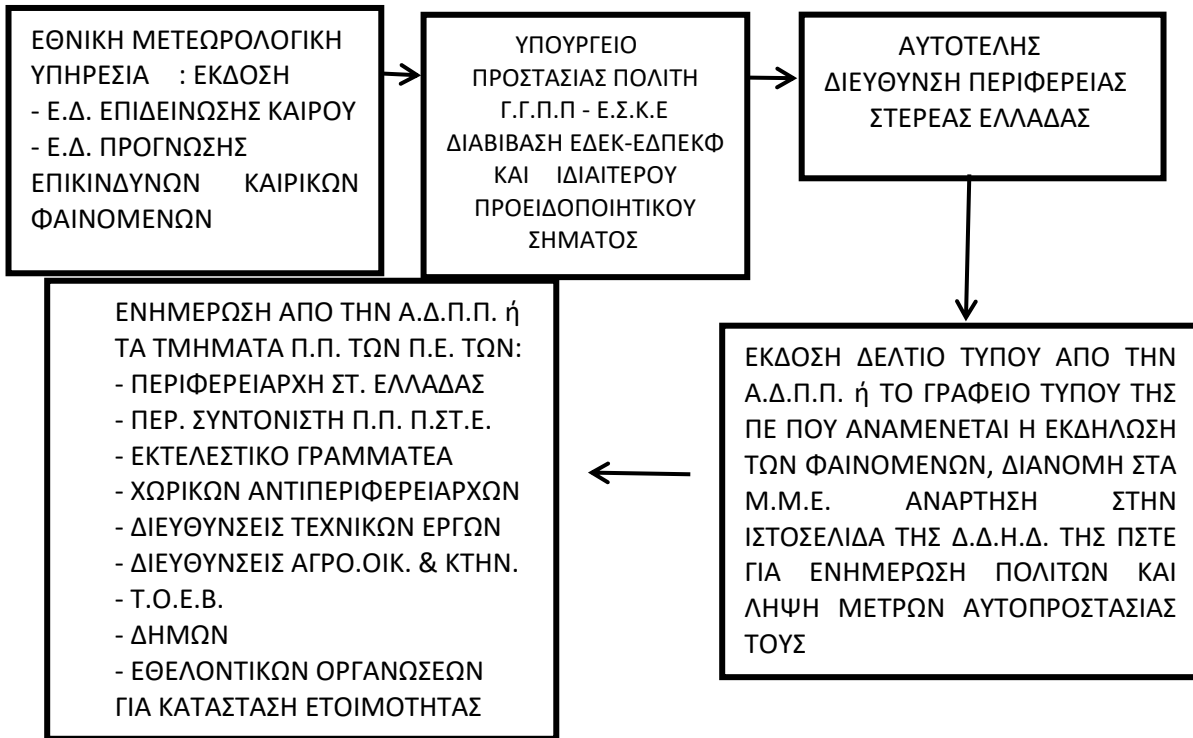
ΕΘΝΙΚΗ ΜΕΤΕΩΡΟΛΟΓΙΚΗ ΥΠΗΡΕΣΙΑ : ΕΚΔΟΣΗ
- Ε.Δ. ΕΠΙΔΕΙΝΩΣΗΣ ΚΑΙΡΟΥ
- Ε.Δ. ΠΡΟΓΝΩΣΗΣ ΕΠΙΚΙΝΔΥΝΩΝ ΚΑΙΡΙΚΩΝ ΦΑΙΝΟΜΕΝΩΝ

ΥΠΟΥΡΓΕΙΟ ΠΡΟΣΤΑΣΙΑΣ ΠΟΛΙΤΗ Γ.Γ.Π.Π - Ε.Σ.Κ.Ε ΔΙΑΒΙΒΑΣΗ ΕΔΕΚ-ΕΔΠΕΚΦ ΚΑΙ ΙΔΙΑΙΤΕΡΟΥ ΠΡΟΕΙΔΟΠΟΙΗΤΙΚΟΥ ΣΗΜΑΤΟΣ

ΑΥΤΟΤΕΛΗΣ ΔΙΕΥΘΥΝΣΗ ΠΕΡΙΦΕΡΕΙΑΣ ΣΤΕΡΕΑΣ ΕΛΛΑΔΑΣ

ΕΚΔΟΣΗ ΔΕΛΤΙΟ ΤΥΠΟΥ ΑΠΟ ΤΗΝ Α.Δ.Π.Π. ή ΤΟ ΓΡΑΦΕΙΟ ΤΥΠΟΥ ΤΗΣ ΠΕ ΠΟΥ ΑΝΑΜΕΝΕΤΑΙ Η ΕΚΔΗΛΩΣΗ ΤΩΝ ΦΑΙΝΟΜΕΝΩΝ, ΔΙΑΝΟΜΗ ΣΤΑ Μ.Μ.Ε. ΑΝΑΡΤΗΣΗ ΣΤΗΝ ΙΣΤΟΣΕΛΙΔΑ ΤΗΣ Δ.Δ.Η.Δ. ΤΗΣ ΠΣΤΕ ΓΙΑ ΕΝΗΜΕΡΩΣΗ ΠΟΛΙΤΩΝ ΚΑΙ ΛΗΨΗ ΜΕΤΡΩΝ ΑΥΤΟΠΡΟΣΤΑΣΙΑΣ ΤΟΥΣ

ΕΝΗΜΕΡΩΣΗ ΑΠΟ ΤΗΝ Α.Δ.Π.Π. ή ΤΑ ΤΜΗΜΑΤΑ Π.Π. ΤΩΝ Π.Ε. ΤΩΝ:
- ΠΕΡΙΦΕΡΕΙΑΡΧΗ ΣΤ. ΕΛΛΑΔΑΣ
- ΠΕΡ. ΣΥΝΤΟΝΙΣΤΗ Π.Π. Π.ΣΤ.Ε.
- ΕΚΤΕΛΕΣΤΙΚΟ ΓΡΑΜΜΑΤΕΑ
- ΧΩΡΙΚΩΝ ΑΝΤΙΠΕΡΙΦΕΡΕΙΑΡΧΩΝ
- ΔΙΕΥΘΥΝΣΕΙΣ ΤΕΧΝΙΚΩΝ ΕΡΓΩΝ
- ΔΙΕΥΘΥΝΣΕΙΣ ΑΓΡΟ.ΟΙΚ. & ΚΤΗΝ.
- Τ.Ο.Ε.Β.
- ΔΗΜΩΝ
- ΕΘΕΛΟΝΤΙΚΩΝ ΟΡΓΑΝΩΣΕΩΝ ΓΙΑ ΚΑΤΑΣΤΑΣΗ ΕΤΟΙΜΟΤΗΤΑΣ